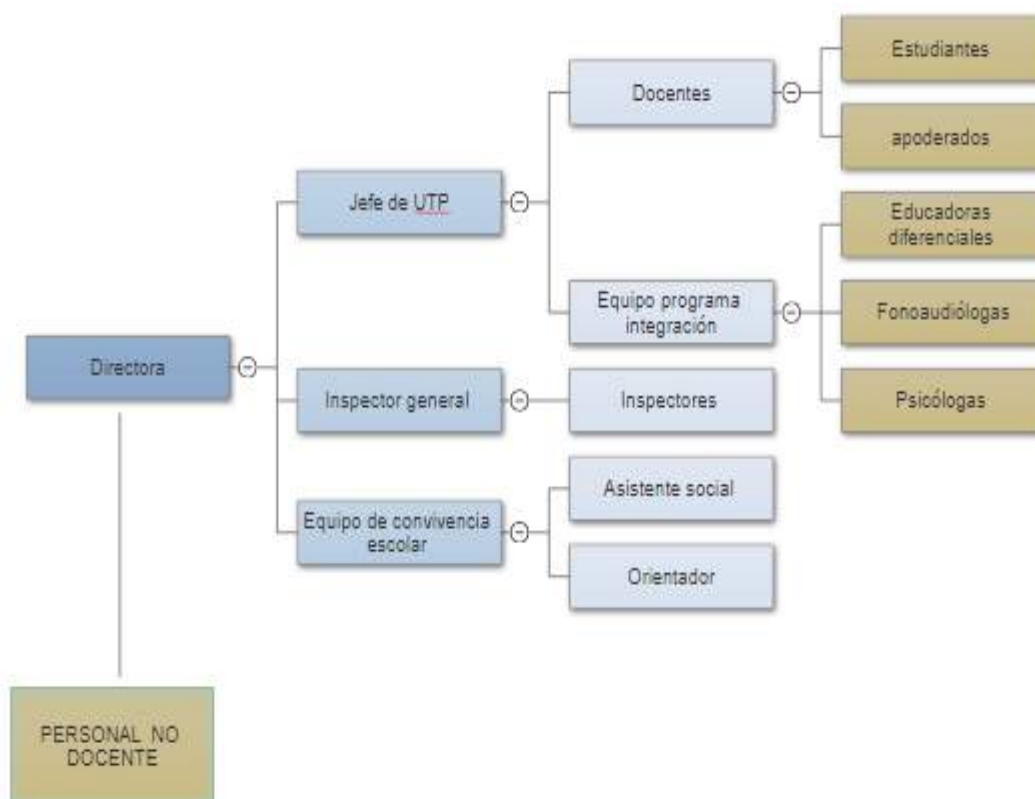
Directora

Jefe de UTP

Inspector general

Equipo de convivencia escolar

Docentes

Equipo programa integración

Inspectores

Asistente social

Orientador

Estudiantes

apoderados

Educadoras diferenciales

Fonoaudiólogas

Psicólogas

PERSONAL NO DOCENTE